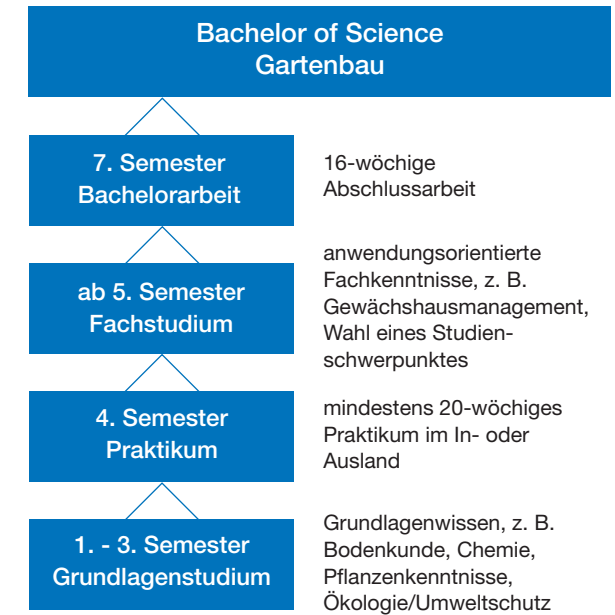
Bachelor of Science
Gartenbau

7. Semester
Bachelorarbeit

16-wöchige Abschlussarbeit

ab 5. Semester
Fachstudium

anwendungsorientierte Fachkenntnisse, z. B. Gewächshausmanagement, Wahl eines Studienschwerpunktes

4. Semester
Praktikum

mindestens 20-wöchiges Praktikum im In- oder Ausland

1. - 3. Semester
Grundlagenstudium

Grundlagenwissen, z. B. Bodenkunde, Chemie, Pflanzenkenntnisse, Ökologie/Umweltschutz